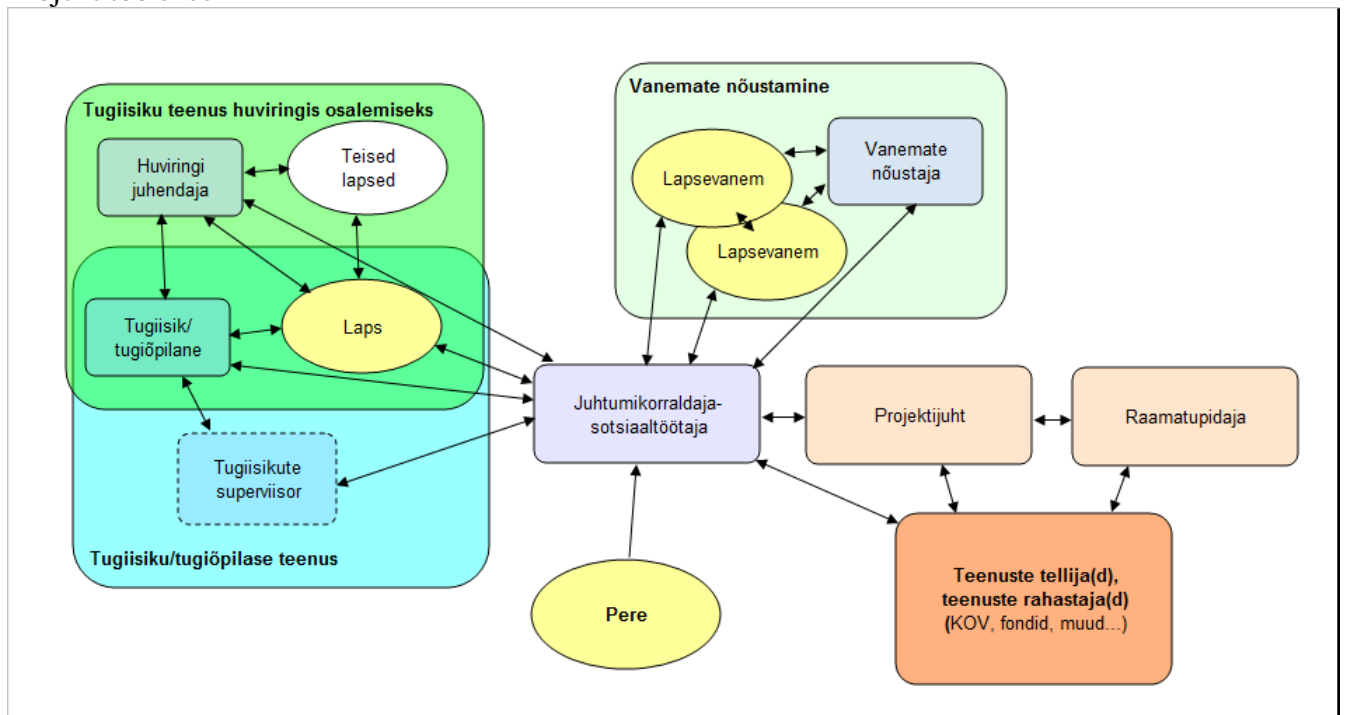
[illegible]

Tugiisiku teenus huviringis osalemiseks

Huviringi juhendaja

Teised lapsed

Tugiisik/ tugiõpilane

Laps

Tugiisikute superviisor

Tugiisiku/tugiõpilase teenus

Vanemate nõustamine

Lapsevanem

Vanemate nõustaja

Lapsevanem

Juhtumikorraldaja-sotsiaaltöötaja

Projektijuht

Raamatupidaja

Pere

Teenuste tellija(d), teenuste rahastaja(d) (KOV, fondid, muud…)